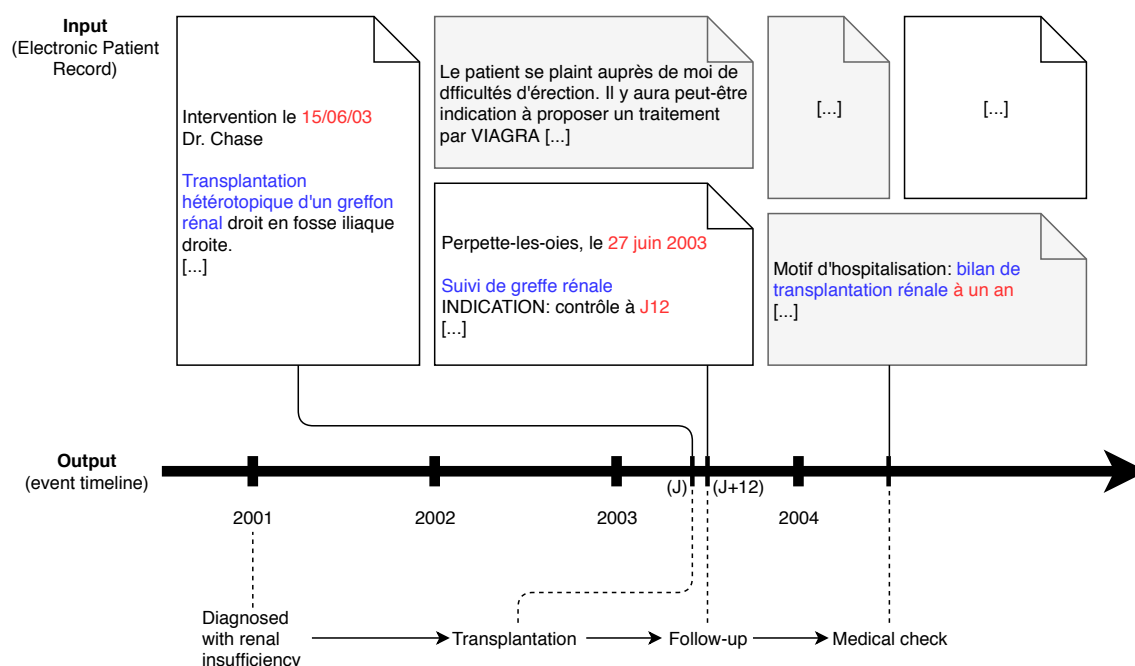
Input
(Electronic Patient Record)

Intervention le 15/06/03
Dr. Chase

Transplantation hétérotopique d'un greffon rénal droit en fosse iliaque droite.
[...]

Le patient se plaint auprès de moi de dfficultés d'érection. Il y aura peut-être indication à proposer un traitement par VIAGRA [...]

Perpette-les-oies, le 27 juin 2003

Suivi de greffe rénale
INDICATION: contrôle à J12
[...]

[...]

[...]

Motif d'hospitalisation: bilan de transplantation rénale à un an
[...]

Output
(event timeline)

(J)
(J+12)

2001

2002

2003

2004

Diagnosed with renal insufficiency

Transplantation

Follow-up

Medical check